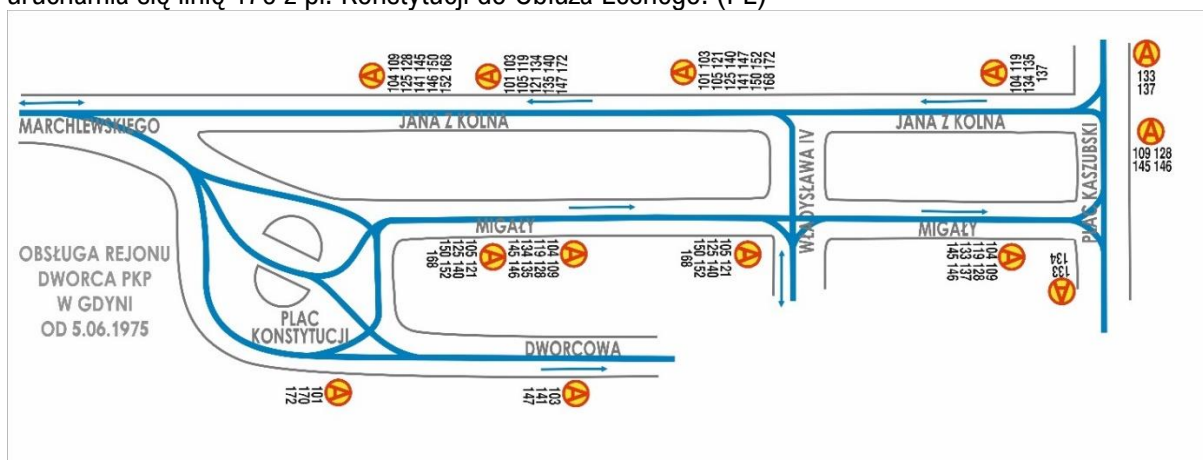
uruchamia się linię 175 z pl. Konstytucji do Obłuża Leśnego. (PL)

A 104 109 125 128 141 145 146 150 152 168
A 101 103 105 119 121 134 135 140 147 172
A 101 103 105 121 125 140 141 147 150 152 168 172
A 104 119 134 135 137
A 133 137

MARCHLEWSKIEGO
JANA Z KOLNA
WŁADYSŁAWA IV
JANA Z KOLNA
PLAC KASZUBSKI
A 109 128 145 146

MIGAŁY
A 105 121 125 140 150 152 168
A 104 109 119 128 134 135 145 146
A 105 121 125 140 150 152 168
MIGAŁY
A 104 109 119 128 133 137 145 146
A 133 134

OBSŁUGA REJONU DWORCA PKP W GDYNI OD 5.06.1975

PLAC KONSTYTUCJI
DWORCOWA
A 101 170 172
A 103 141 147